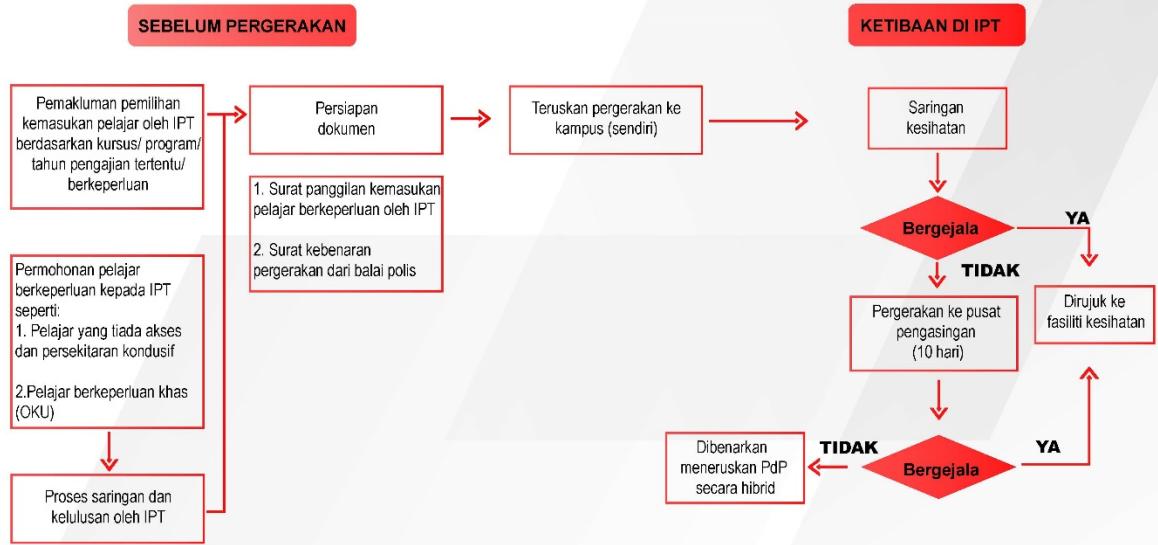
SEBELUM PERGERAKAN

KETIBAAN DI IPT

Pemakluman pemilihan kemasukan pelajar oleh IPT berdasarkan kursus/ program/ tahun pengajian tertentu/ berkeperluan

Persiapan dokumen

1. Surat panggilan kemasukan pelajar berkeperluan oleh IPT

2. Surat kebenaran pergerakan dari balai polis

Teruskan pergerakan ke kampus (sendiri)

Saringan kesihatan

Bergejala

YA

TIDAK

Dirujuk ke fasiliti kesihatan

Pergerakan ke pusat pengasingan (10 hari)

Permohonan pelajar berkeperluan kepada IPT seperti:
1. Pelajar yang tiada akses dan persekitaran kondusif

2.Pelajar berkeperluan khas (OKU)

Proses saringan dan kelulusan oleh IPT

Dibenarkan meneruskan PdP secara hibrid

TIDAK

Bergejala

YA